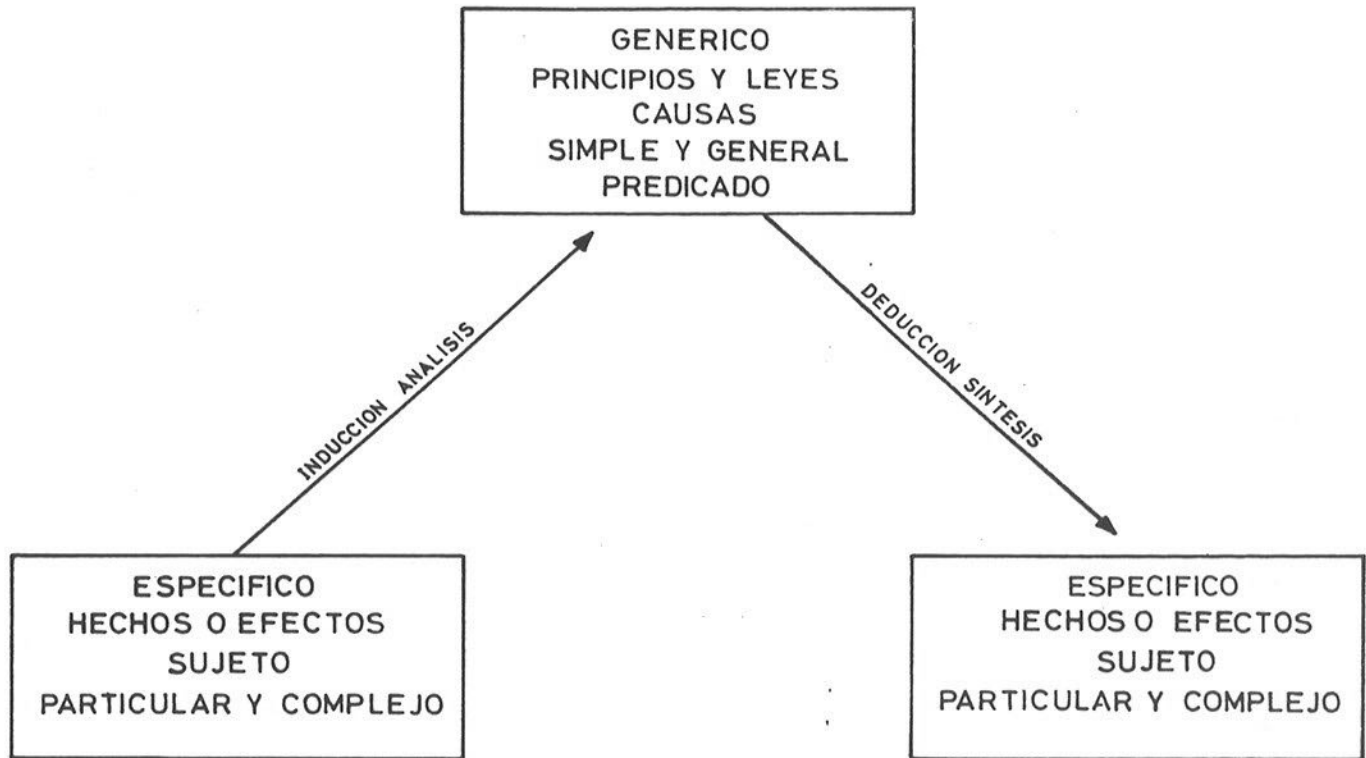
GENERICO
PRINCIPIOS Y LEYES
CAUSAS
SIMPLE Y GENERAL
PREDICADO

INDUCCION ANALISIS

DEDUCCION SINTESIS

ESPECIFICO
HECHOS O EFECTOS
SUJETO
PARTICULAR Y COMPLEJO

ESPECIFICO
HECHOS O EFECTOS
SUJETO
PARTICULAR Y COMPLEJO